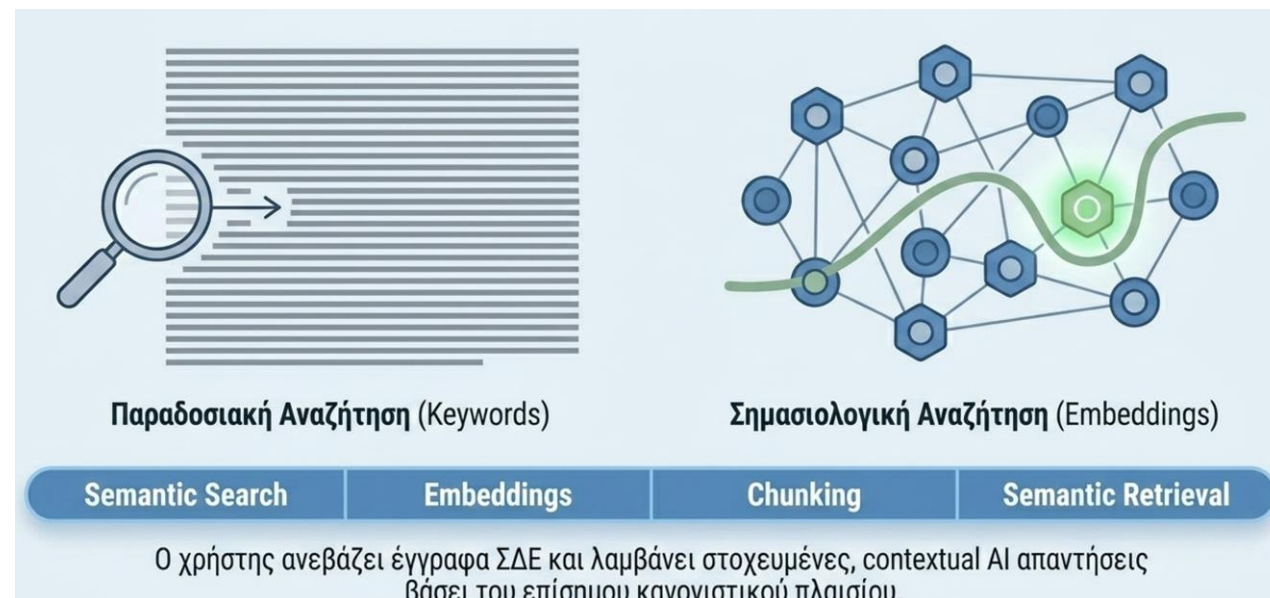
Παραδοσιακή Αναζήτηση (Keywords)

Σημασιολογική Αναζήτηση (Embeddings)

| Semantic Search | Embeddings | Chunking | Semantic Retrieval |
|---|---|---|---|

Ο χρήστης ανεβάζει έγγραφα ΣΔΕ και λαμβάνει στοχευμένες, contextual AI απαντήσεις βάσει του επίσημου κανονιστικού πλαισίου.